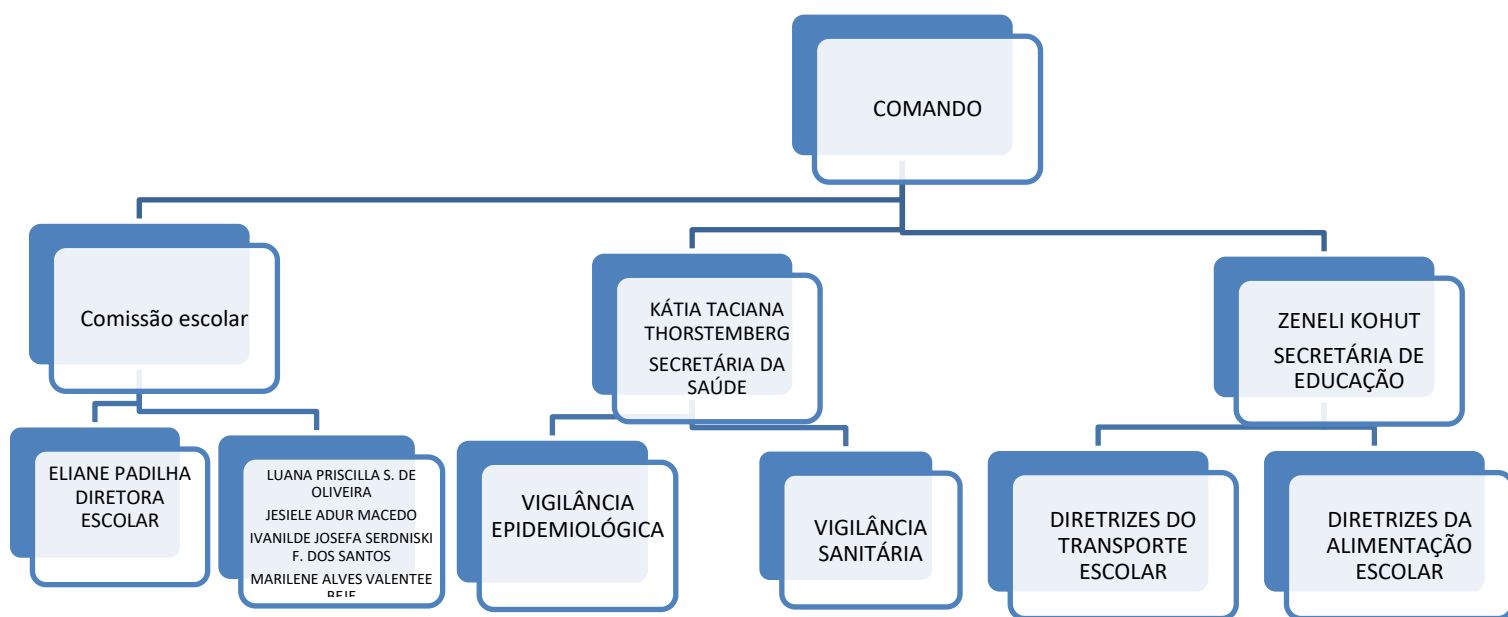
COMANDO

Comissão escolar

ELIANE PADILHA DIRETORA ESCOLAR

LUANA PRISCILLA S. DE OLIVEIRA
JESIELE ADUR MACEDO
IVANILDE JOSEFA SERDNISKI F. DOS SANTOS
MARILENE ALVES VALENTEE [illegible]

KÁTIA TACIANA THORSTEMBERG
SECRETÁRIA DA SAÚDE

VIGILÂNCIA EPIDEMIOLÓGICA

VIGILÂNCIA SANITÁRIA

ZENELI KOHUT
SECRETÁRIA DE EDUCAÇÃO

DIRETRIZES DO TRANSPORTE ESCOLAR

DIRETRIZES DA ALIMENTAÇÃO ESCOLAR